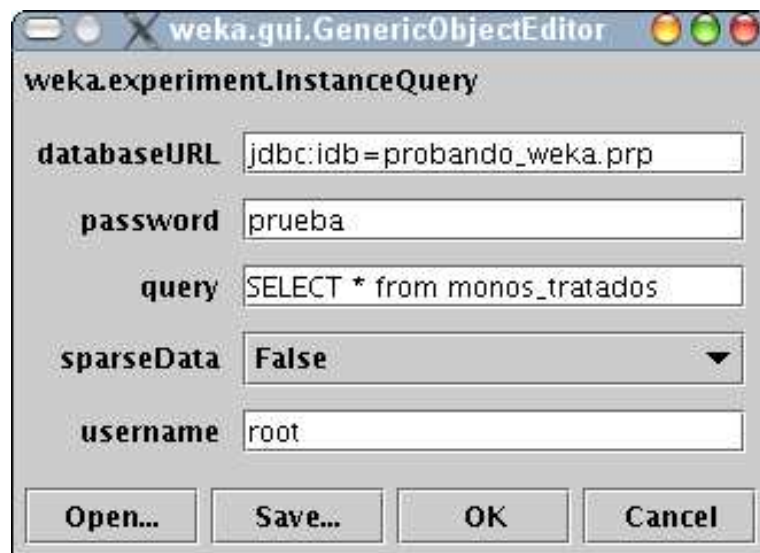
weka.gui.GenericObjectEditor

weka.experiment.InstanceQuery

databaseURL jdbc:idb=probando_weka.prp

password prueba

query SELECT * from monos_tratados

sparseData False

username root

Open... Save... OK Cancel